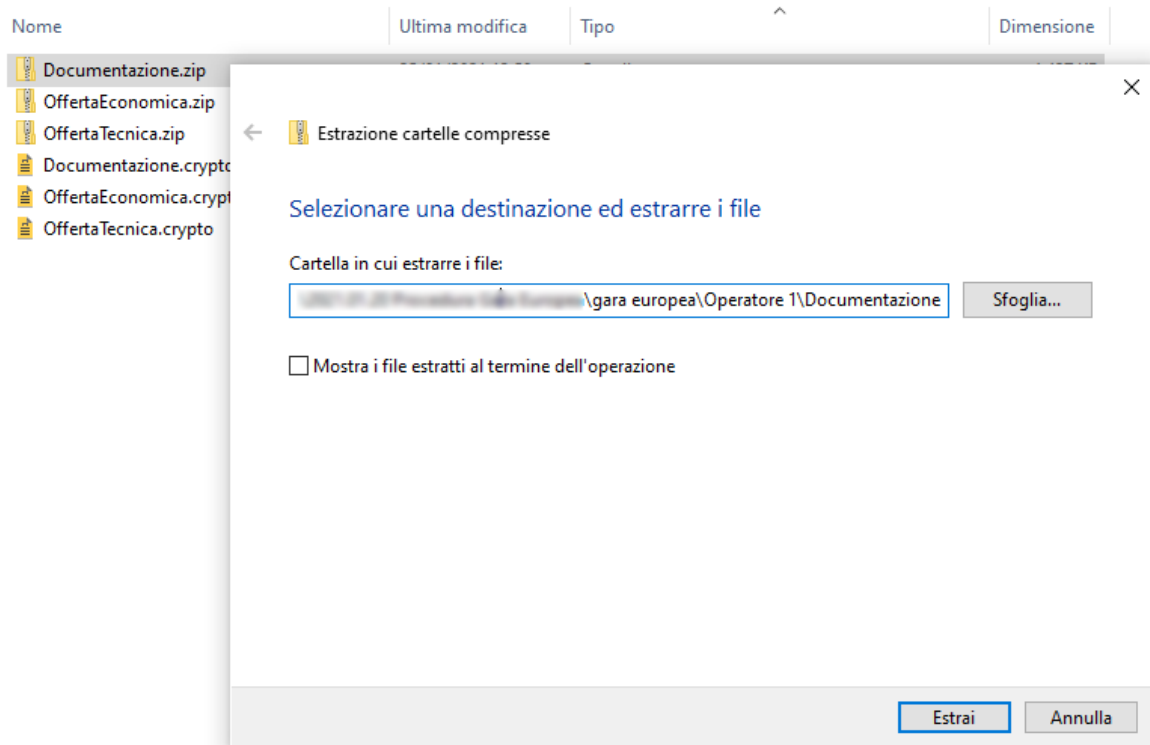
| Nome | Ultima modifica | Tipo | Dimensione |
|---|---|---|---|
| Documentazione.zip | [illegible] | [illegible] | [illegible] |
| OffertaEconomica.zip | | | |
| OffertaTecnica.zip | | | |
| Documentazione.crypto | | | |
| OffertaEconomica.crypt | | | |
| OffertaTecnica.crypto | | | |

Estrazione cartelle compresse

Selezionare una destinazione ed estrarre i file

Cartella in cui estrarre i file:

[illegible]\gara europea\Operatore 1\Documentazione

Sfoglia...

Mostra i file estratti al termine dell'operazione

Estrai

Annulla